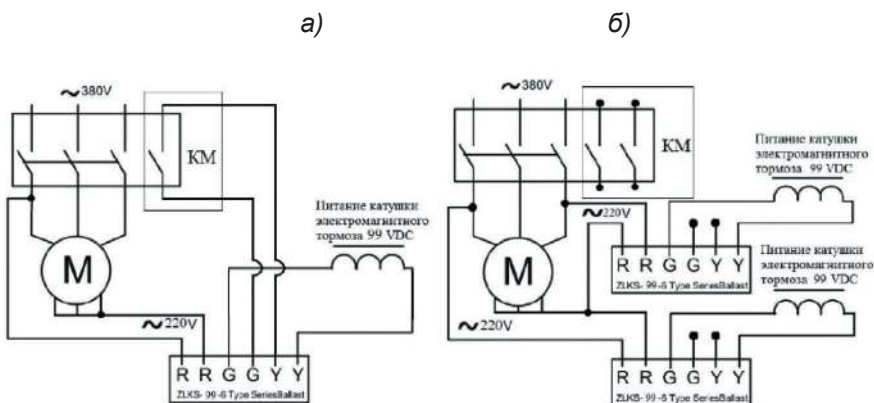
а)

б)

~380V

KM

M

~220V

Питание катушки электромагнитного тормоза 99 VDC

R R G G Y Y

ZLKS- 99-6 Type SeriesBallast

~380V

KM

M

~220V

~220V

Питание катушки электромагнитного тормоза 99 VDC

Питание катушки электромагнитного тормоза 99 VDC

R R G G Y Y

ZLKS- 99-6 Type SeriesBallast

R R G G Y Y

ZLKS- 99-6 Type SeriesBallast